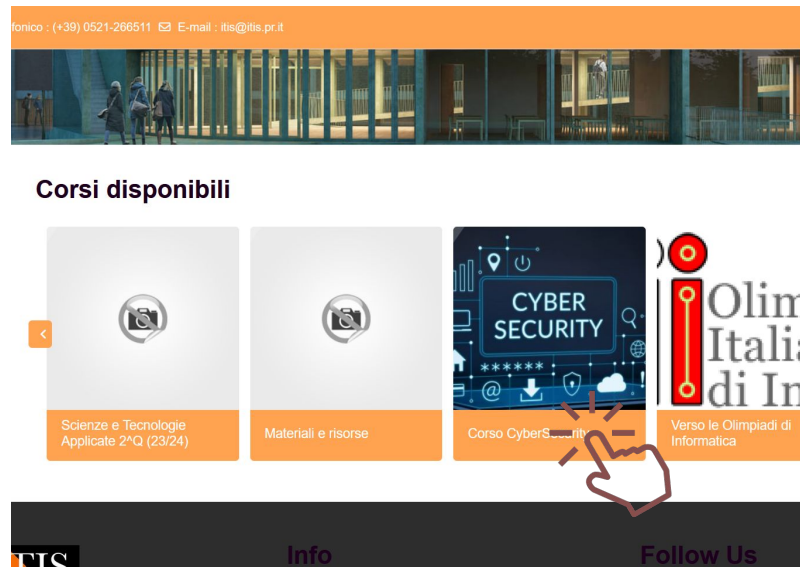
fonico : (+39) 0521-266511 E-mail : itis@itis.pr.it

Corsi disponibili

Scienze e Tecnologie Applicate 2^Q (23/24)

Materiali e risorse

CYBER SECURITY
******

Corso CyberSecurity

Olim
Italia
di In

Verso le Olimpiadi di Informatica

ITIS

Info

Follow Us